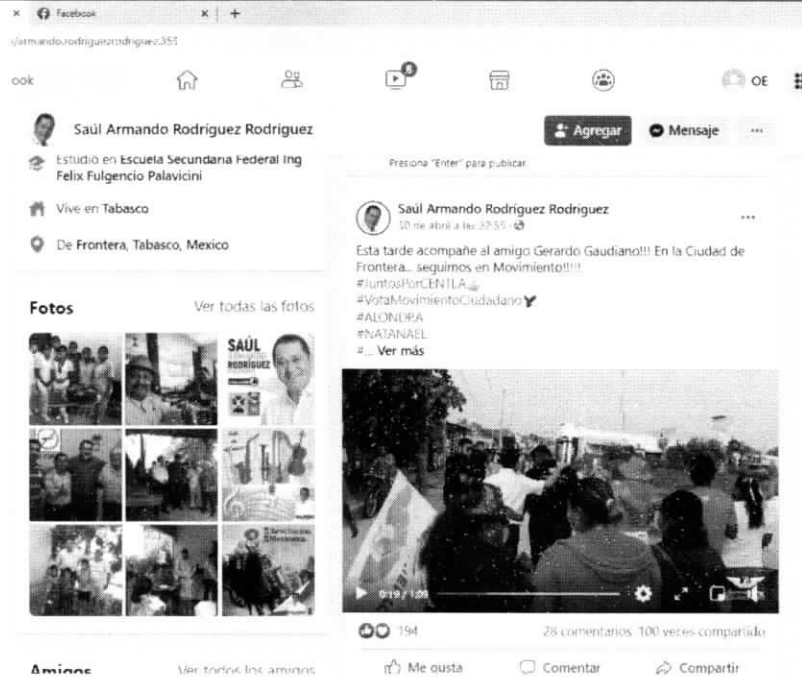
Facebook

/armando.rodriguezrodriguez.355

ook

OE

Saúl Armando Rodríguez Rodriguez

Agregar

Mensaje

Estudió en Escuela Secundaria Federal Ing Felix Fulgencio Palavicini

Vive en Tabasco

De Frontera, Tabasco, Mexico

Presiona "Enter" para publicar.

Saúl Armando Rodríguez Rodriguez
30 de abril a las 22:55 ·

Esta tarde acompañe al amigo Gerardo Gaudiano!!! En la Ciudad de Frontera... seguimos en Movimiento!!!!
#JuntosPorCENTLA
#VotaMovimientoCiudadano
#ALONDRA
#NATANAEL
#... Ver más

Fotos

Ver todas las fotos

SAÚL RODRÍGUEZ

0:19 / 1:09

194

28 comentarios 100 veces compartido

Amigos

Ver todos los amigos

Me gusta

Comentar

Compartir